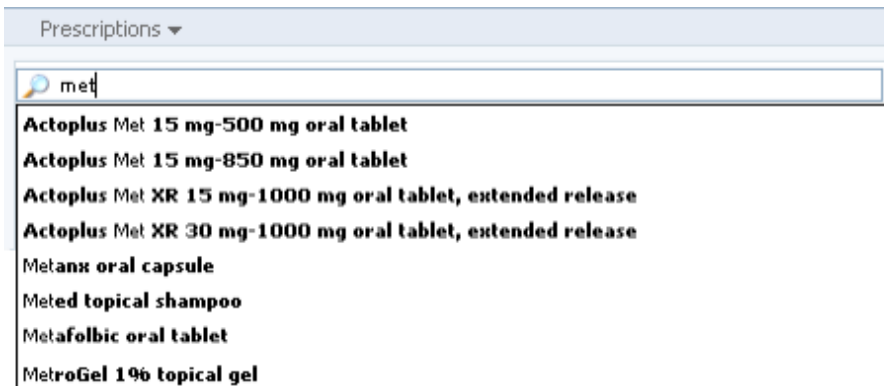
Prescriptions ▾

met

Actoplus Met 15 mg-500 mg oral tablet

Actoplus Met 15 mg-850 mg oral tablet

Actoplus Met XR 15 mg-1000 mg oral tablet, extended release

Actoplus Met XR 30 mg-1000 mg oral tablet, extended release

Metanx oral capsule

Meted topical shampoo

Metafolbic oral tablet

MetroGel 1% topical gel